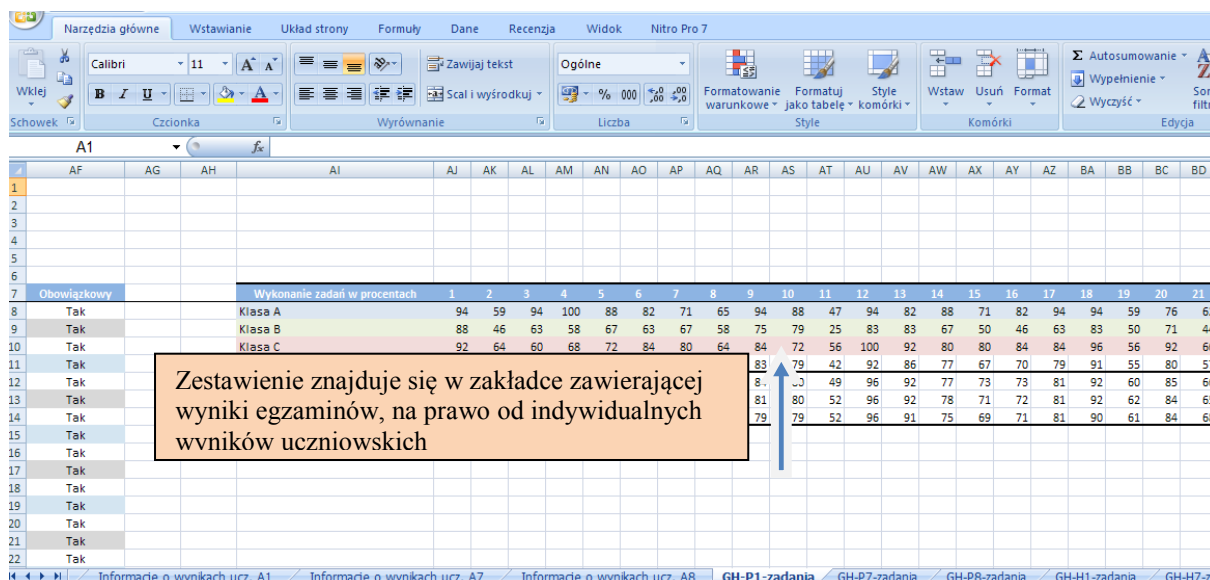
Narzędzia główne | Wstawianie | Układ strony | Formuły | Dane | Recenzja | Widok | Nitro Pro 7

Wklej | Calibri | 11 | Zawijaj tekst | Scal i wyśrodkuj | Ogólne | % 000 | Formatowanie warunkowe | Formatuj jako tabelę | Style komórki | Wstaw | Usuń | Format | Σ Autosumowanie | Wypełnienie | Wyczyść | Sor filtr

Schowek | Czcionka | Wyrównanie | Liczba | Style | Komórki | Edycja

A1 | $f_x$

| | AF | AG | AH | AI | AJ | AK | AL | AM | AN | AO | AP | AQ | AR | AS | AT | AU | AV | AW | AX | AY | AZ | BA | BB | BC | BD |
|---|---|---|---|---|---|---|---|---|---|---|---|---|---|---|---|---|---|---|---|---|---|---|---|---|---|
| 1 | | | | | | | | | | | | | | | | | | | | | | | | | |
| 2 | | | | | | | | | | | | | | | | | | | | | | | | | |
| 3 | | | | | | | | | | | | | | | | | | | | | | | | | |
| 4 | | | | | | | | | | | | | | | | | | | | | | | | | |
| 5 | | | | | | | | | | | | | | | | | | | | | | | | | |
| 6 | | | | | | | | | | | | | | | | | | | | | | | | | |
| 7 | Obowiązkowy | | | Wykonanie zadań w procentach | 1 | 2 | 3 | 4 | 5 | 6 | 7 | 8 | 9 | 10 | 11 | 12 | 13 | 14 | 15 | 16 | 17 | 18 | 19 | 20 | 21 |
| 8 | Tak | | | Klasa A | 94 | 59 | 94 | 100 | 88 | 82 | 71 | 65 | 94 | 88 | 47 | 94 | 82 | 88 | 71 | 82 | 94 | 94 | 59 | 76 | 6 |
| 9 | Tak | | | Klasa B | 88 | 46 | 63 | 58 | 67 | 63 | 67 | 58 | 75 | 79 | 25 | 83 | 83 | 67 | 50 | 46 | 63 | 83 | 50 | 71 | 4 |
| 10 | Tak | | | Klasa C | 92 | 64 | 60 | 68 | 72 | 84 | 80 | 64 | 84 | 72 | 56 | 100 | 92 | 80 | 80 | 84 | 84 | 96 | 56 | 92 | 6 |
| 11 | Tak | | | | | | | | | | | | 83 | 79 | 42 | 92 | 86 | 77 | 67 | 70 | 79 | 91 | 55 | 80 | 5 |
| 12 | Tak | | | | | | | | | | | | 8 | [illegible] | 49 | 96 | 92 | 77 | 73 | 73 | 81 | 92 | 60 | 85 | 6 |
| 13 | Tak | | | | | | | | | | | | 81 | 80 | 52 | 96 | 92 | 78 | 71 | 72 | 81 | 92 | 62 | 84 | 6 |
| 14 | Tak | | | | | | | | | | | | 79 | 79 | 52 | 96 | 91 | 75 | 69 | 71 | 81 | 90 | 61 | 84 | 6 |
| 15 | Tak | | | | | | | | | | | | | | | | | | | | | | | | |
| 16 | Tak | | | | | | | | | | | | | | | | | | | | | | | | |
| 17 | Tak | | | | | | | | | | | | | | | | | | | | | | | | |
| 18 | Tak | | | | | | | | | | | | | | | | | | | | | | | | |
| 19 | Tak | | | | | | | | | | | | | | | | | | | | | | | | |
| 20 | Tak | | | | | | | | | | | | | | | | | | | | | | | | |
| 21 | Tak | | | | | | | | | | | | | | | | | | | | | | | | |
| 22 | Tak | | | | | | | | | | | | | | | | | | | | | | | | |

Zestawienie znajduje się w zakładce zawierającej wyniki egzaminów, na prawo od indywidualnych wyników uczniowskich

Informacje o wynikach ucz. A1 | Informacje o wynikach ucz. A7 | Informacje o wynikach ucz. A8 | GH-P1-zadania | GH-P7-zadania | GH-P8-zadania | GH-H1-zadania | GH-H7-